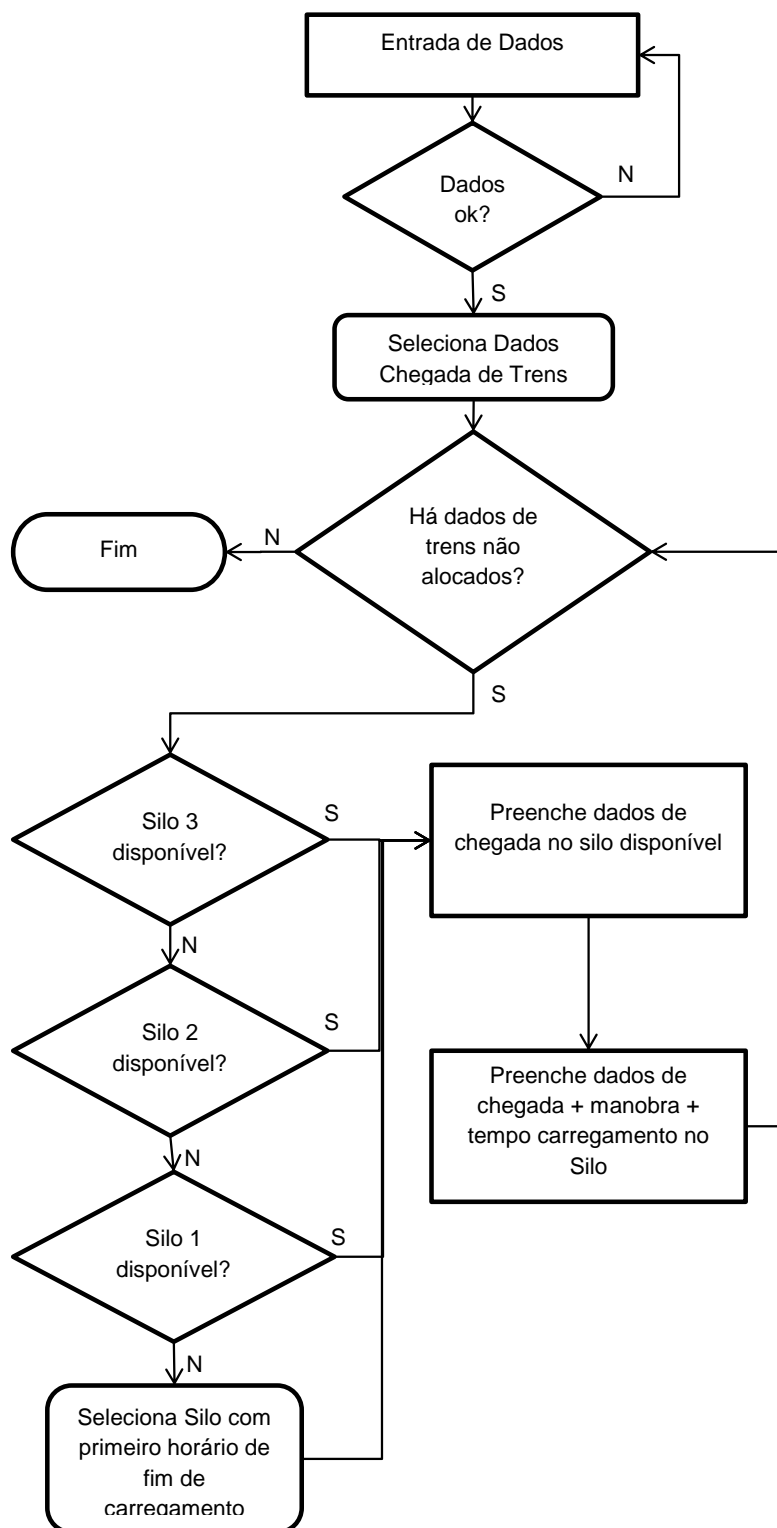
Entrada de Dados

Dados ok?

N

S

Seleciona Dados Chegada de Trens

Há dados de trens não alocados?

N

Fim

S

Silo 3 disponível?

S

Preenche dados de chegada no silo disponível

N

Silo 2 disponível?

S

Preenche dados de chegada + manobra + tempo carregamento no Silo

N

Silo 1 disponível?

S

N

Seleciona Silo com primeiro horário de fim de carregamento